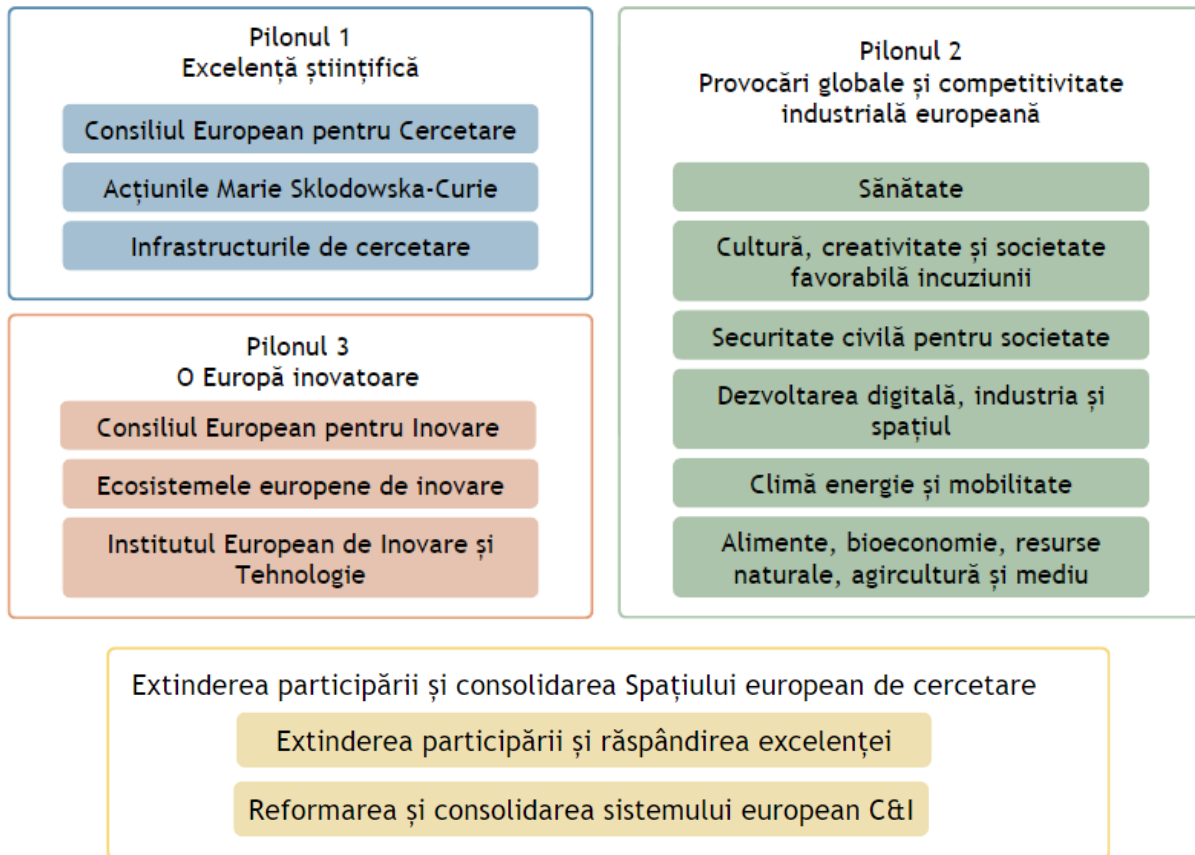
Pilonul 1
Excelență științifică

Consiliul European pentru Cercetare

Acțiunile Marie Sklodowska-Curie

Infrastructurile de cercetare

Pilonul 2
Provocări globale și competitivitate industrială europeană

Sănătate

Cultură, creativitate și societate favorabilă incuziunii

Securitate civilă pentru societate

Dezvoltarea digitală, industria și spațiul

Climă energie și mobilitate

Alimente, bioeconomie, resurse naturale, agircultură și mediu

Pilonul 3
O Europă inovatoare

Consiliul European pentru Inovare

Ecosistemele europene de inovare

Institutul European de Inovare și Tehnologie

Extinderea participării și consolidarea Spațiului european de cercetare

Extinderea participării și răspândirea excelenței

Reformarea și consolidarea sistemului european C&I